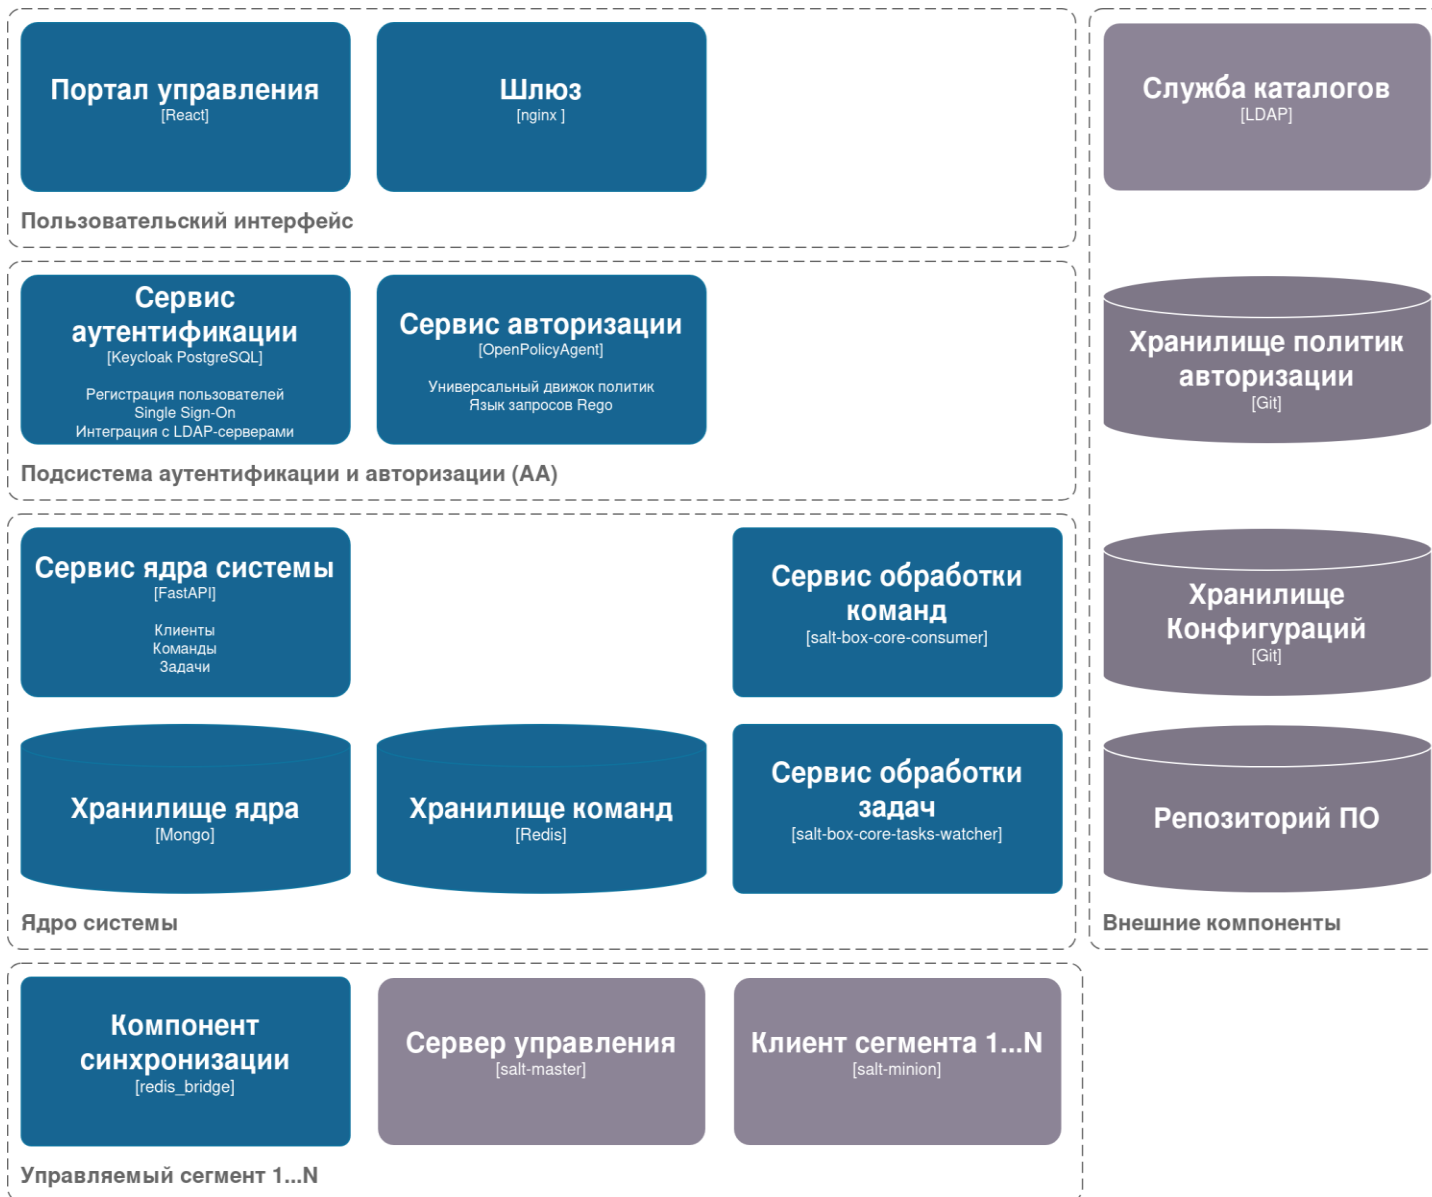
Портал управления
[React]

Шлюз
[nginx ]

Пользовательский интерфейс

Служба каталогов
[LDAP]

Сервис аутентификации
[Keycloak PostgreSQL]

Регистрация пользователей
Single Sign-On
Интеграция с LDAP-серверами

Сервис авторизации
[OpenPolicyAgent]

Универсальный движок политик
Язык запросов Rego

Подсистема аутентификации и авторизации (AA)

Хранилище политик авторизации
[Git]

Сервис ядра системы
[FastAPI]

Клиенты
Команды
Задачи

Сервис обработки команд
[salt-box-core-consumer]

Хранилище Конфигураций
[Git]

Хранилище ядра
[Mongo]

Хранилище команд
[Redis]

Сервис обработки задач
[salt-box-core-tasks-watcher]

Репозиторий ПО

Ядро системы

Внешние компоненты

Компонент синхронизации
[redis_bridge]

Сервер управления
[salt-master]

Клиент сегмента 1...N
[salt-minion]

Управляемый сегмент 1...N